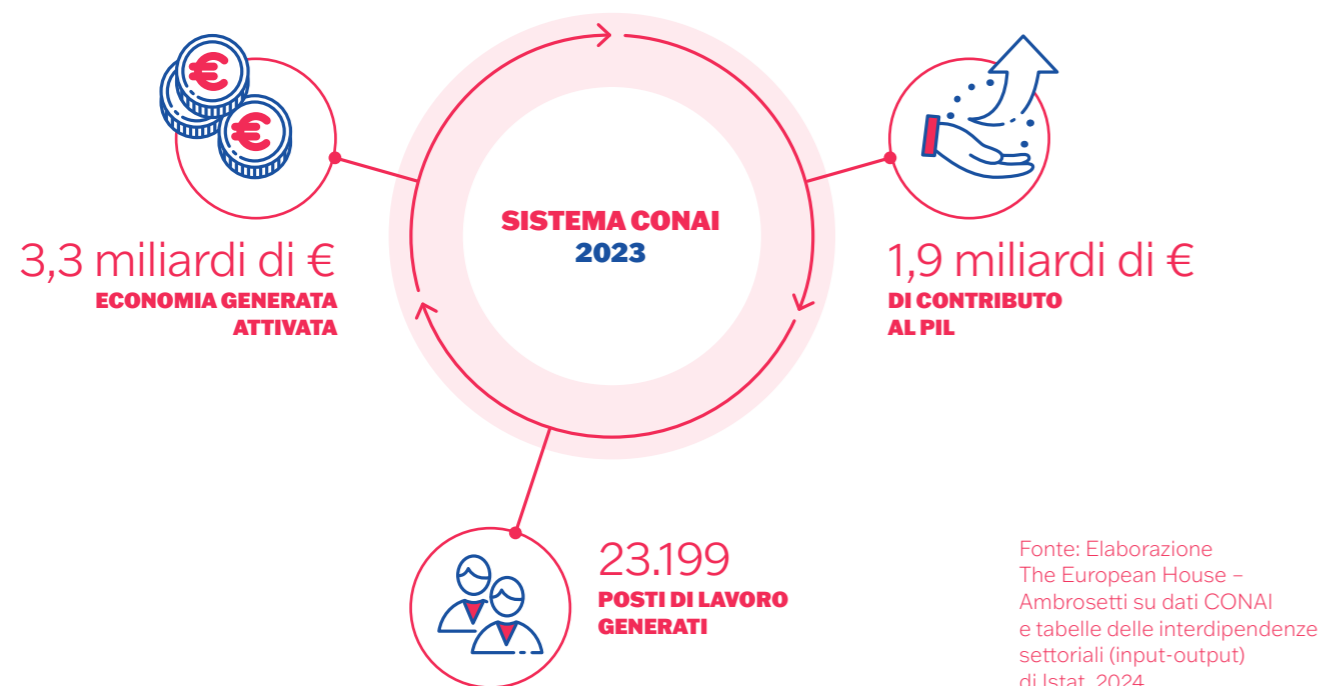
SISTEMA CONAI
2023

3,3 miliardi di €
ECONOMIA GENERATA ATTIVATA

1,9 miliardi di €
DI CONTRIBUTO AL PIL

23.199
POSTI DI LAVORO GENERATI

Fonte: Elaborazione The European House – Ambrosetti su dati CONAI e tabelle delle interdipendenze settoriali (input-output) di Istat, 2024